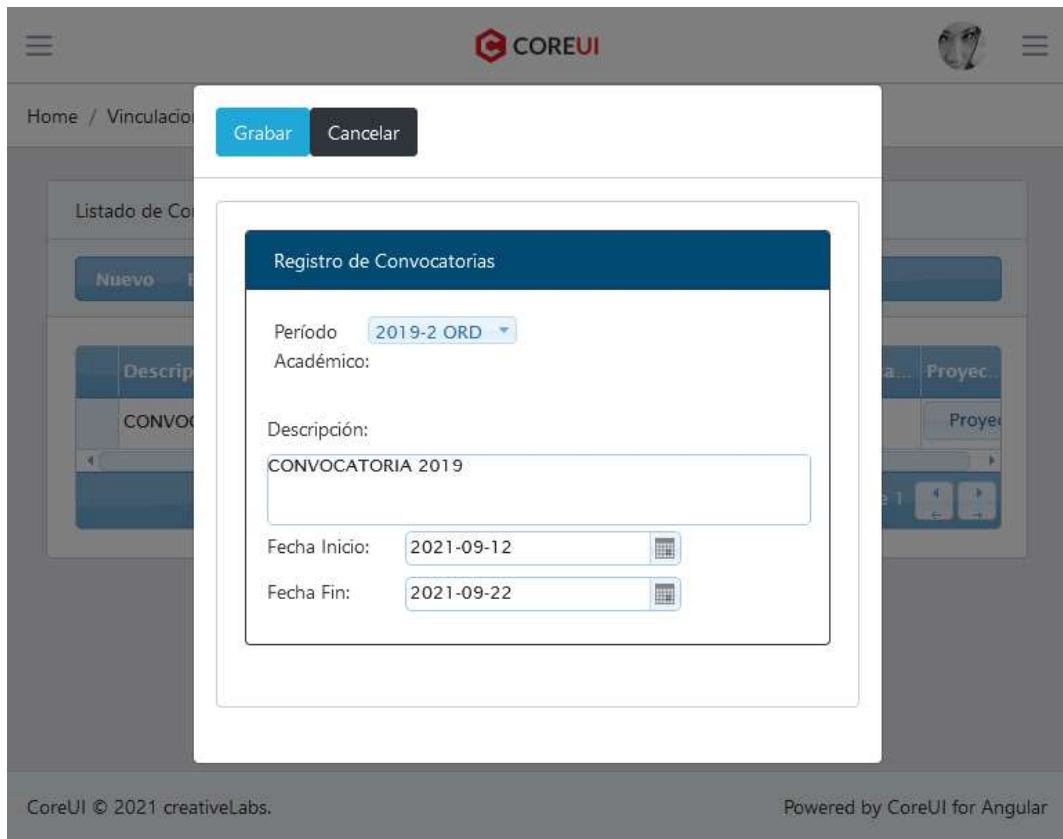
COREUI

Home / Vinculacion

Grabar Cancelar

Listado de Co

Nuevo

Descrip

CONVO

Registro de Convocatorias

Período Académico: 2019-2 ORD

Descripción:

CONVOCATORIA 2019

Fecha Inicio: 2021-09-12

Fecha Fin: 2021-09-22

Proyec

Proye

e 1

CoreUI © 2021 creativeLabs.

Powered by CoreUI for Angular